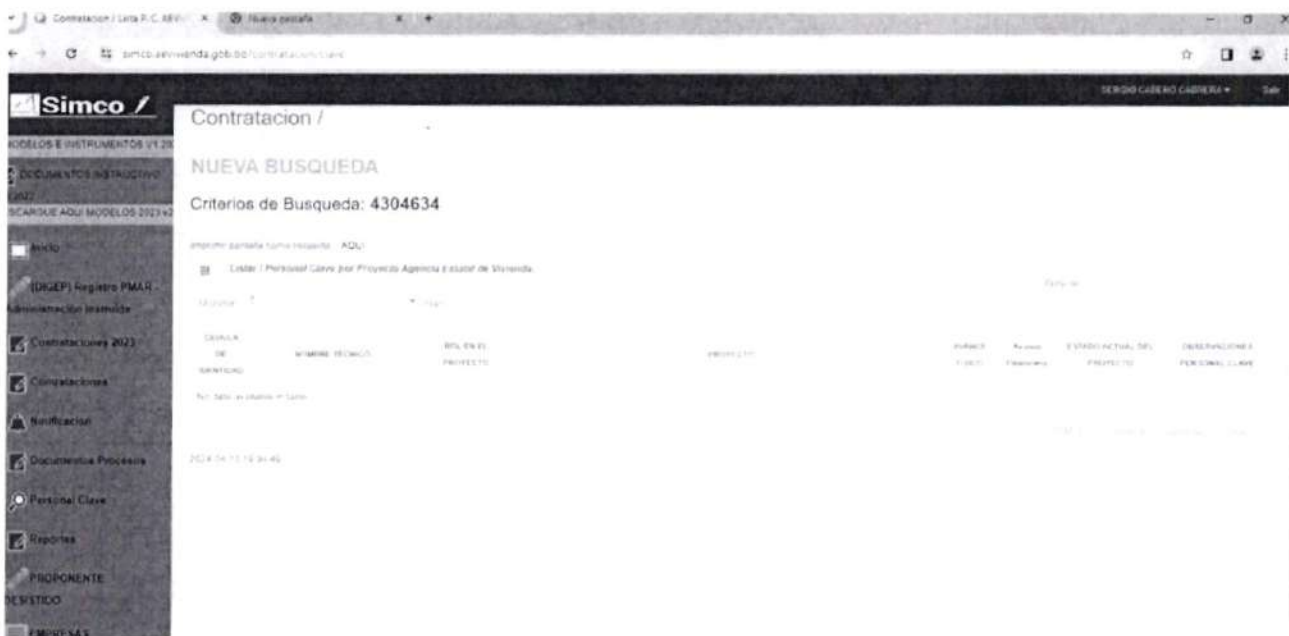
Contratacion / Lista P.C. AEV | Nueva pestaña

simco.aevivienda.gob.bo/contratacion/clave

Simco /

SERGIO CABERO CABRERA ▾ Salir

MODELOS E INSTRUMENTOS V1 20

DOCUMENTOS INSTRUCTIVO 2023

DESCARGUE AQUI MODELOS 2023 v2

Inicio

(DIGEP) Registro PMAR - Administración Inmueble

Contrataciones 2023

Contrataciones

Notificacion

Documentos Procesos

Personal Clave

Reportes

PROPONENTE DESISTIDO

EMPRESAS

Contratacion /

NUEVA BUSQUEDA

Criterios de Busqueda: 4304634

imprimir pantalla como respaldo AQUI

Listar / Personal Clave por Proyecto Agencia Estatal de Vivienda

Buscar:

Mostrar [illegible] filas

| CEDULA DE IDENTIDAD | NOMBRE TECNICO | ROL EN EL PROYECTO | PROYECTO | AVANCE FISICO | Avance Financiero | ESTADO ACTUAL DEL PROYECTO | OBSERVACIONES PERSONAL CLAVE |
|---|---|---|---|---|---|---|---|

No hay datos en la tabla

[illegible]

2024-04-11 10:34:46